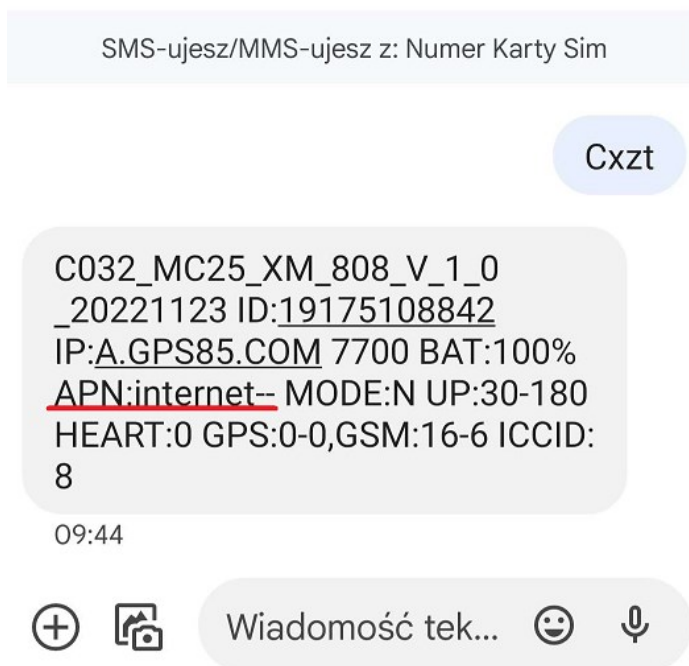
SMS-ujesz/MMS-ujesz z: Numer Karty Sim

Cxzt

C032_MC25_XM_808_V_1_0_20221123 ID:19175108842 IP:A.GPS85.COM 7700 BAT:100% APN:internet-- MODE:N UP:30-180 HEART:0 GPS:0-0,GSM:16-6 ICCID:8

09:44

Wiadomość tek...